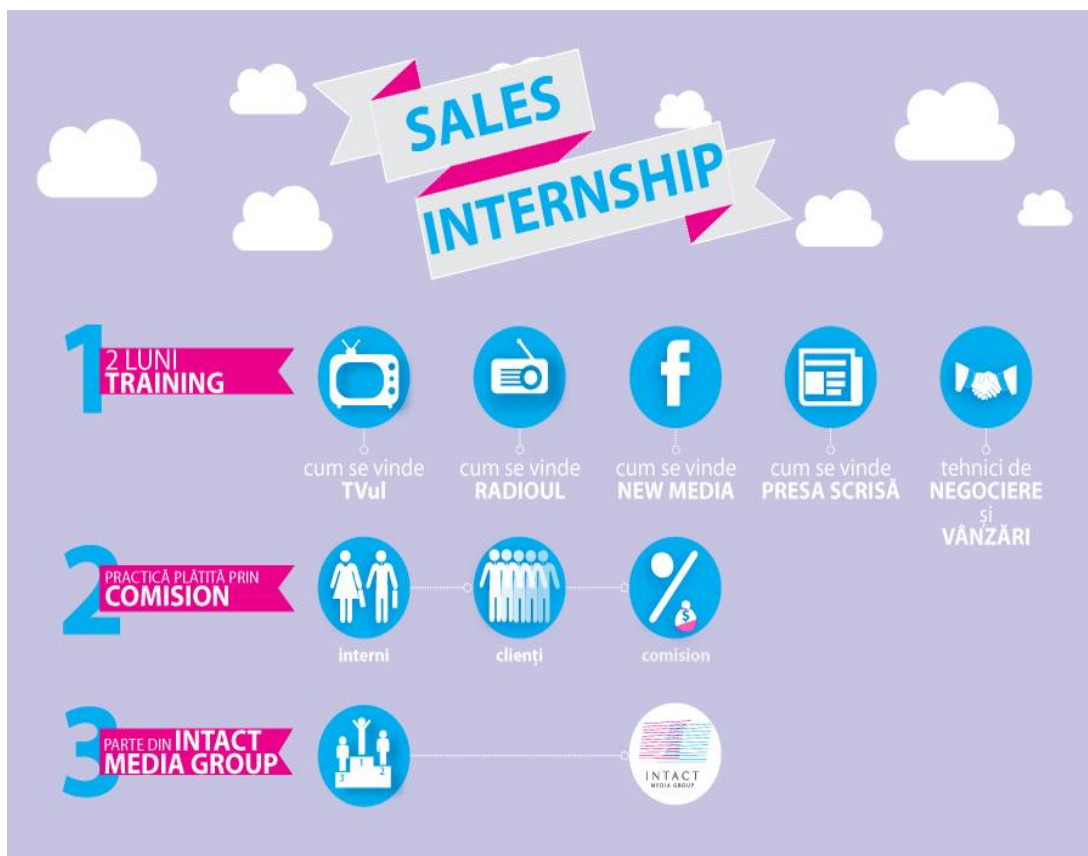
SALES INTERNSHIP

1 2 LUNI TRAINING

cum se vinde TVul

cum se vinde RADIOUL

cum se vinde NEW MEDIA

cum se vinde PRESA SCRISĂ

tehnici de NEGOCIERE și VÂNZĂRI

2 PRACTICĂ PLĂTITĂ PRIN COMISION

interni

clienți

comision

3 PARTE DIN INTACT MEDIA GROUP

3 1 2

INTACT MEDIA GROUP